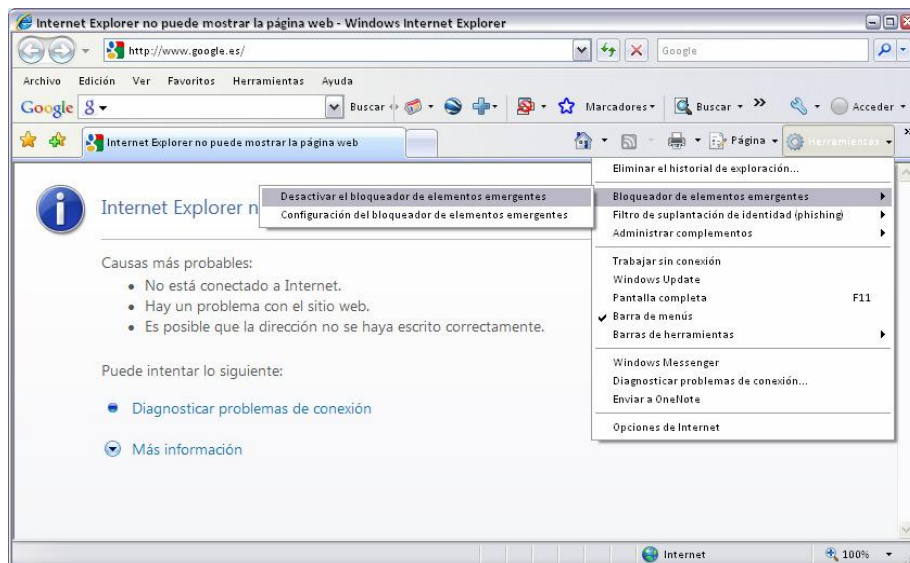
Internet Explorer no puede mostrar la página web - Windows Internet Explorer

http://www.google.es/

Google

Archivo Edición Ver Favoritos Herramientas Ayuda

Google 8 Buscar Marcadores Buscar » Acceder

Internet Explorer no puede mostrar la página web

Página Herramientas

Internet Explorer n

Desactivar el bloqueador de elementos emergentes
Configuración del bloqueador de elementos emergentes

Eliminar el historial de exploración...
Bloqueador de elementos emergentes
Filtro de suplantación de identidad (phishing)
Administrar complementos
Trabajar sin conexión
Windows Update
Pantalla completa F11
Barra de menús
Barras de herramientas
Windows Messenger
Diagnosticar problemas de conexión...
Enviar a OneNote
Opciones de Internet

Causas más probables:
• No está conectado a Internet.
• Hay un problema con el sitio web.
• Es posible que la dirección no se haya escrito correctamente.

Puede intentar lo siguiente:

Diagnosticar problemas de conexión

Más información

Internet 100%